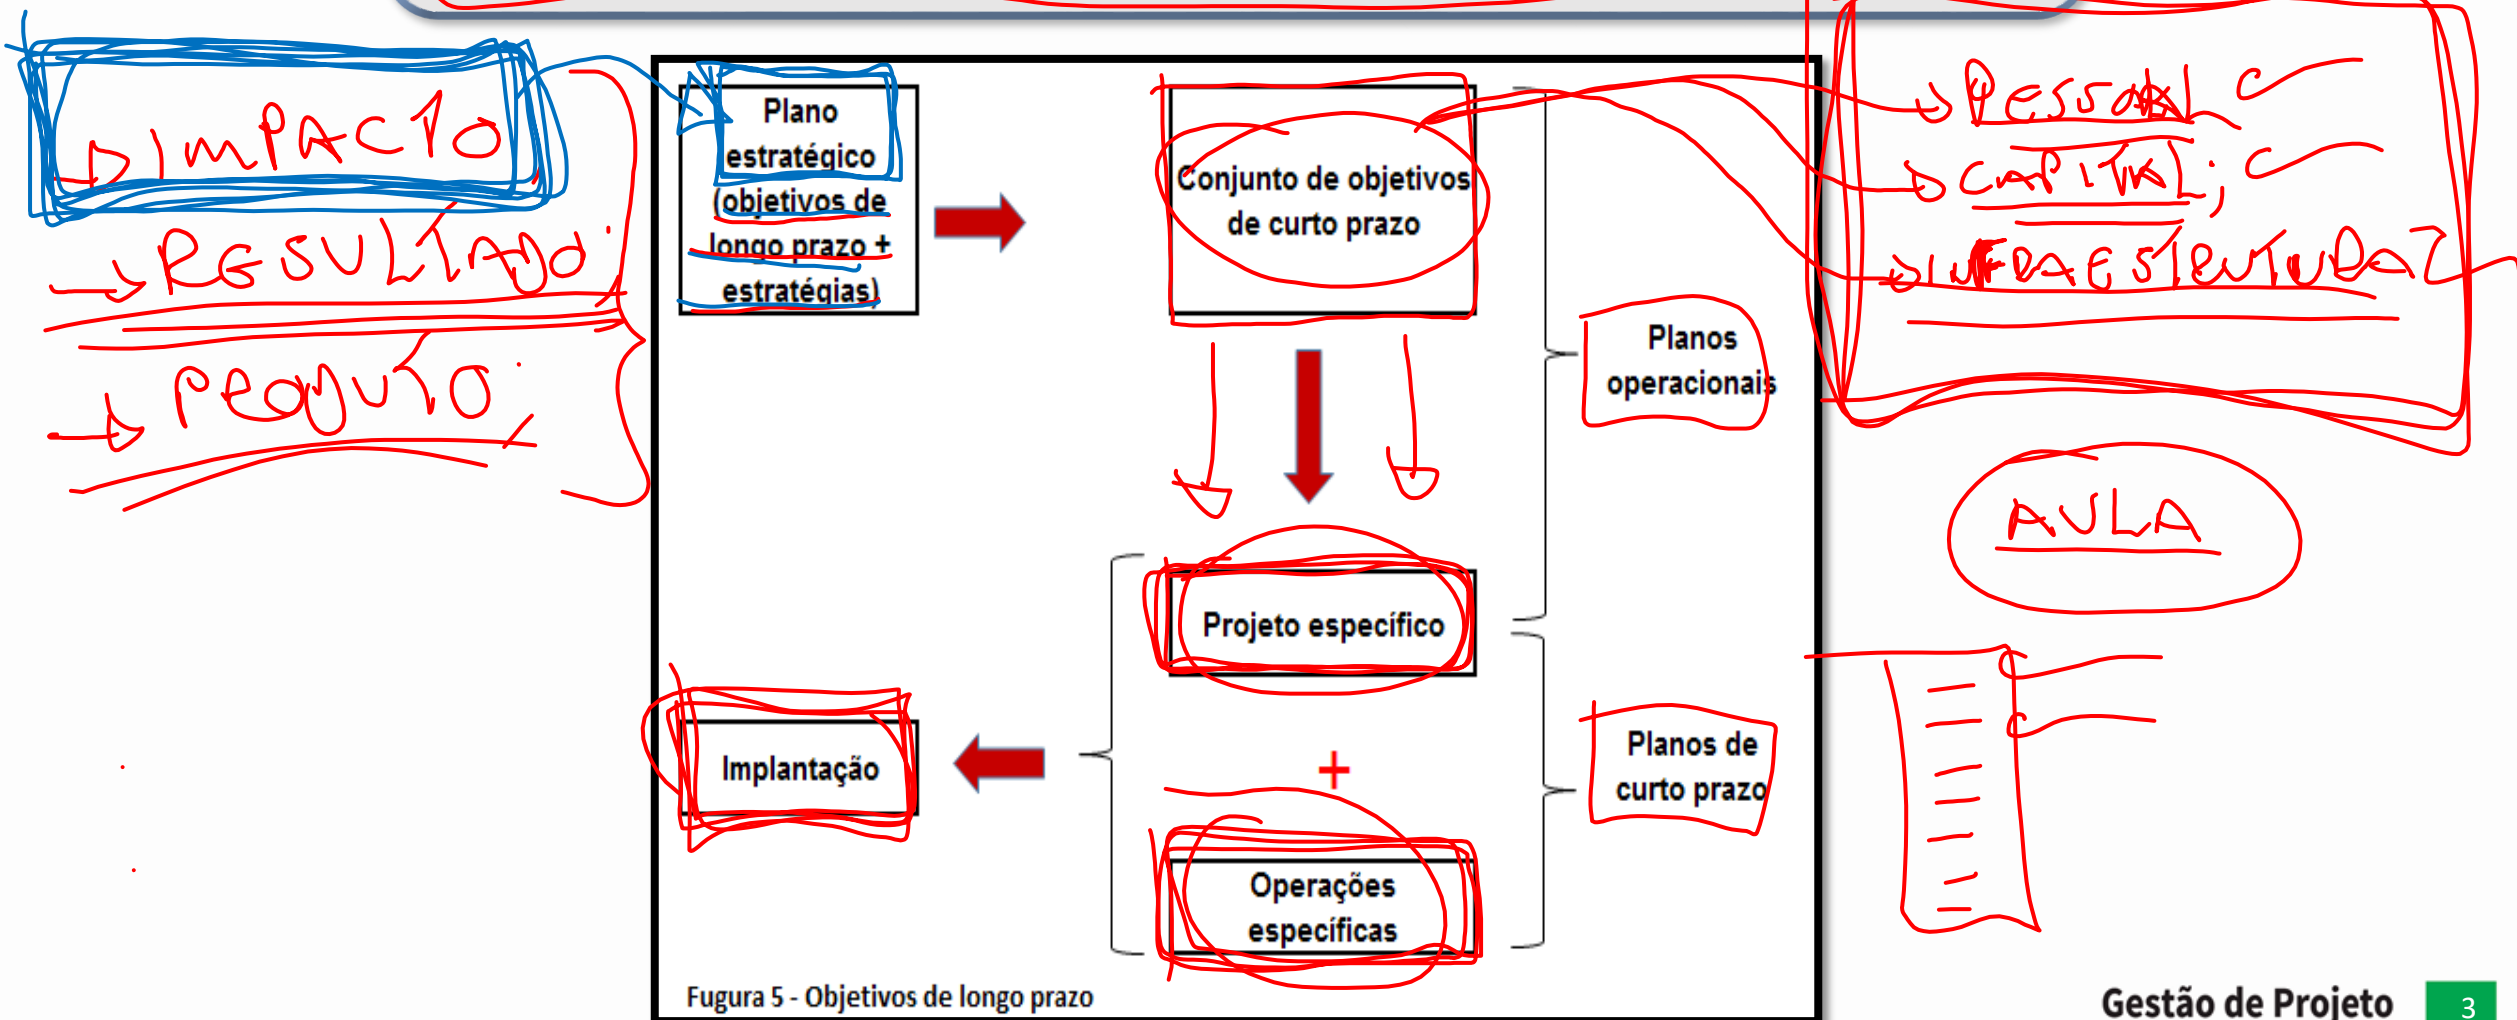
→ IMPACTO
→ RESULTADO;
→ PRODUTO;

Plano estratégico (objetivos de longo prazo + estratégias)

Conjunto de objetivos de curto prazo

Planos operacionais

Projeto específico

+

Operações específicas

Planos de curto prazo

Implantação

Fugura 5 - Objetivos de longo prazo

→ PESSOAL;
→ CAPITAL;
→ INFRAESTRUTURA;

AULA

Gestão de Projeto 3